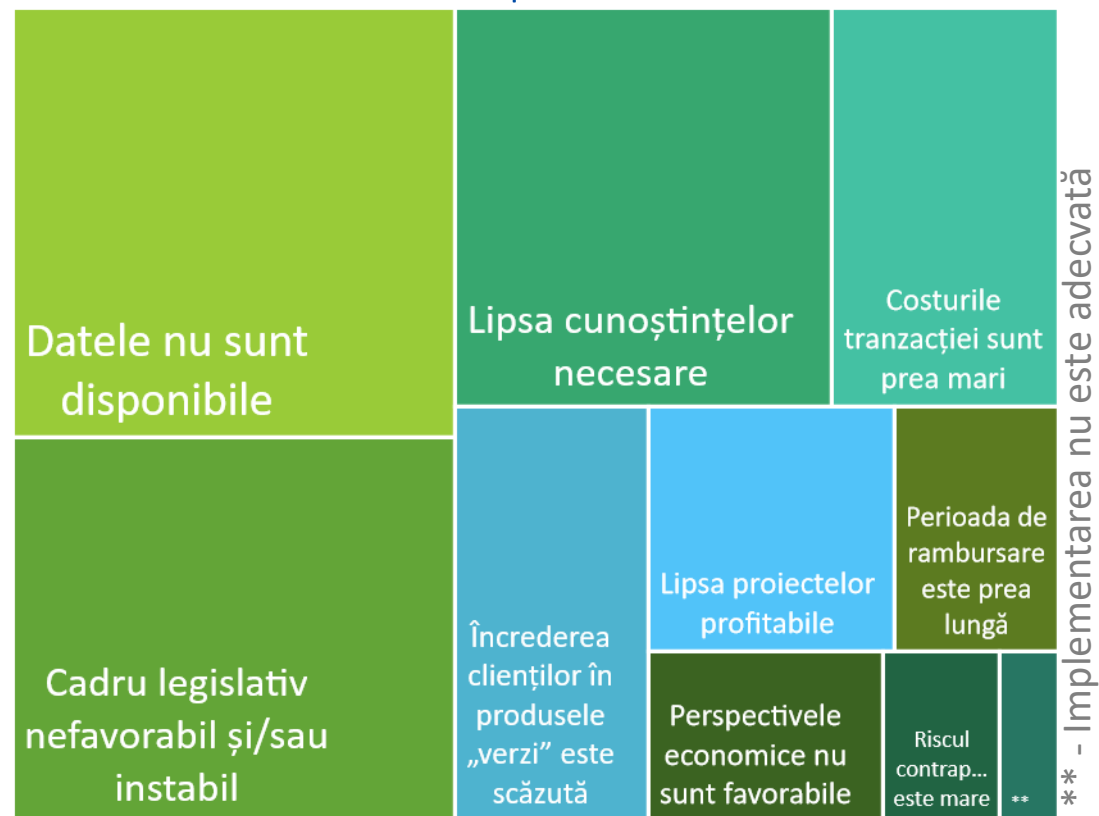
Datele nu sunt disponibile

Cadru legislativ nefavorabil și/sau instabil

Lipsa cunoștințelor necesare

Costurile tranzacției sunt prea mari

Încrederea clienților în produsele „verzi” este scăzută

Lipsa proiectelor profitabile

Perioada de rambursare este prea lungă

Perspectivele economice nu sunt favorabile

Riscul contrap... este mare

**

** - Implementarea nu este adecvată